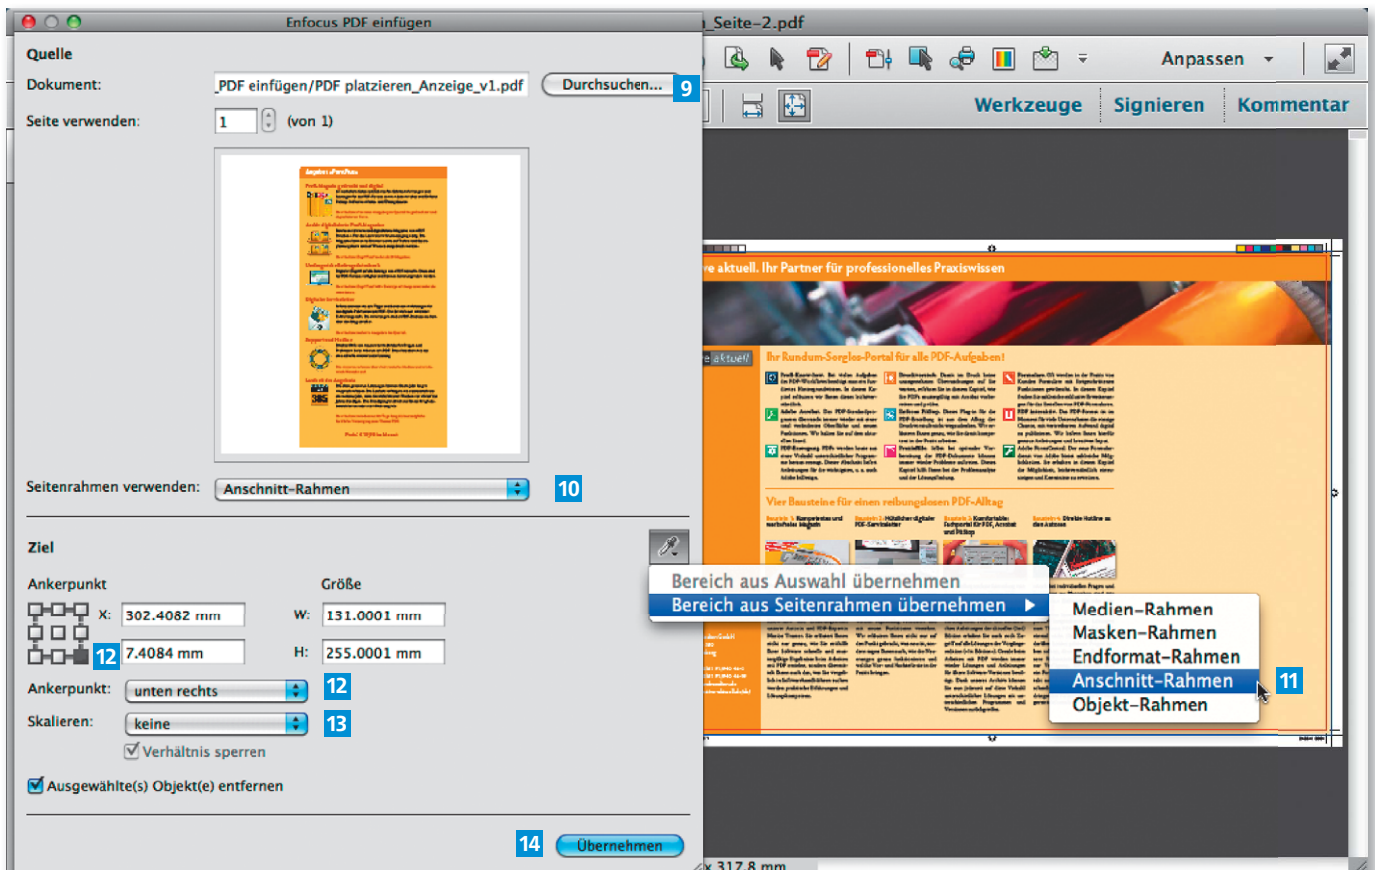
Enfocus PDF einfügen

_Seite-2.pdf

Anpassen

Werkzeuge Signieren Kommentar

Quelle

Dokument: _PDF einfügen/PDF platzieren_Anzeige_v1.pdf Durchsuchen... 9

Seite verwenden: 1 (von 1)

Seitenrahmen verwenden: Anschnitt-Rahmen 10

Ziel

Ankerpunkt

Größe

X: 302.4082 mm

W: 131.0001 mm

12 7.4084 mm

H: 255.0001 mm

Ankerpunkt: unten rechts 12

Skalieren: keine 13

Verhältnis sperren

Ausgewählte(s) Objekt(e) entfernen

14 Übernehmen

Bereich aus Auswahl übernehmen

Bereich aus Seitenrahmen übernehmen

Medien-Rahmen

Masken-Rahmen

Endformat-Rahmen

Anschnitt-Rahmen 11

Objekt-Rahmen

re aktuell. Ihr Partner für professionelles Praxiswissen

e aktuell

Ihr Rundum-Sorglos-Portal für alle PDF-Aufgaben!

Vier Bausteine für einen reibungslosen PDF-Alltag

x 317,8 mm